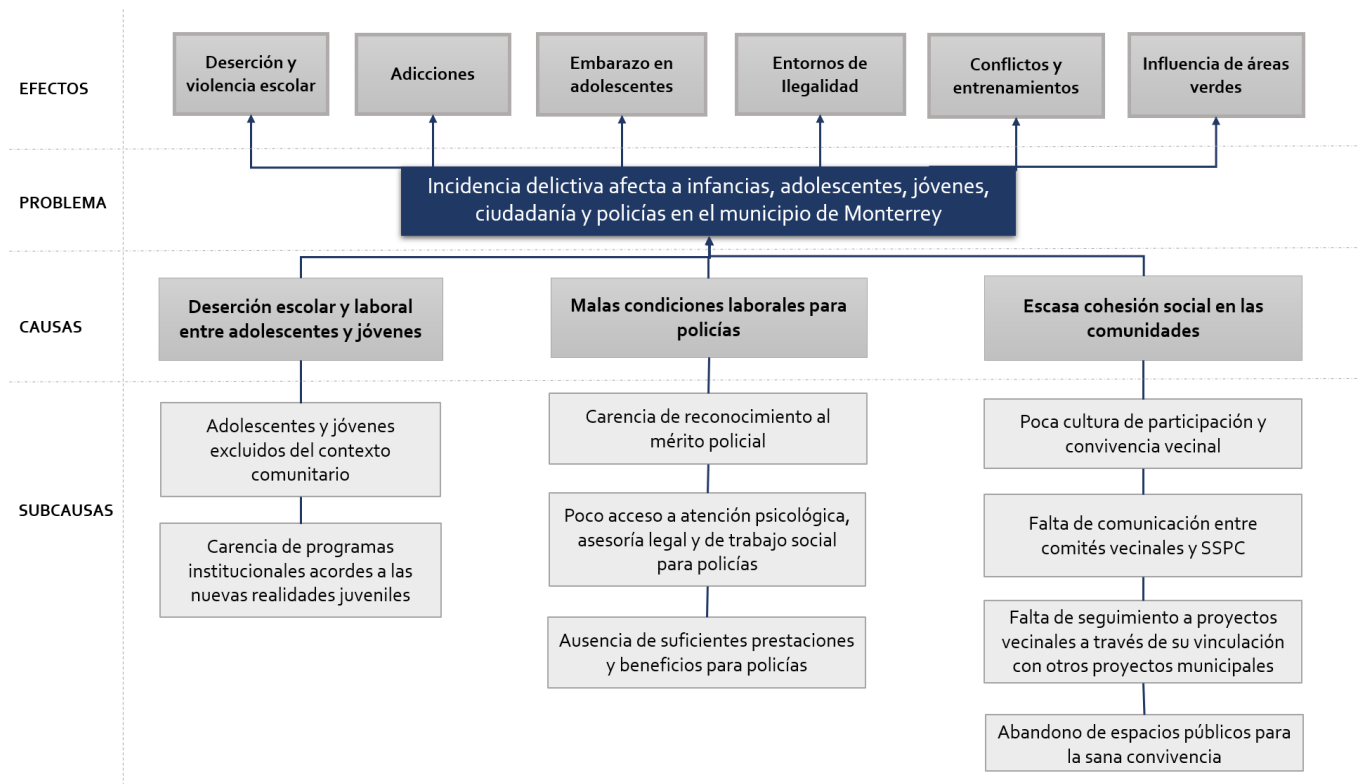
EFECTOS

Deserción y violencia escolar

Adicciones

Embarazo en adolescentes

Entornos de Ilegalidad

Conflictos y entrenamientos

Influencia de áreas verdes

PROBLEMA

Incidencia delictiva afecta a infancias, adolescentes, jóvenes, ciudadanía y policías en el municipio de Monterrey

CAUSAS

Deserción escolar y laboral entre adolescentes y jóvenes

Malas condiciones laborales para policías

Escasa cohesión social en las comunidades

SUBCAUSAS

Adolescentes y jóvenes excluidos del contexto comunitario

Carencia de programas institucionales acordes a las nuevas realidades juveniles

Carencia de reconocimiento al mérito policial

Poco acceso a atención psicológica, asesoría legal y de trabajo social para policías

Ausencia de suficientes prestaciones y beneficios para policías

Poca cultura de participación y convivencia vecinal

Falta de comunicación entre comités vecinales y SSPC

Falta de seguimiento a proyectos vecinales a través de su vinculación con otros proyectos municipales

Abandono de espacios públicos para la sana convivencia